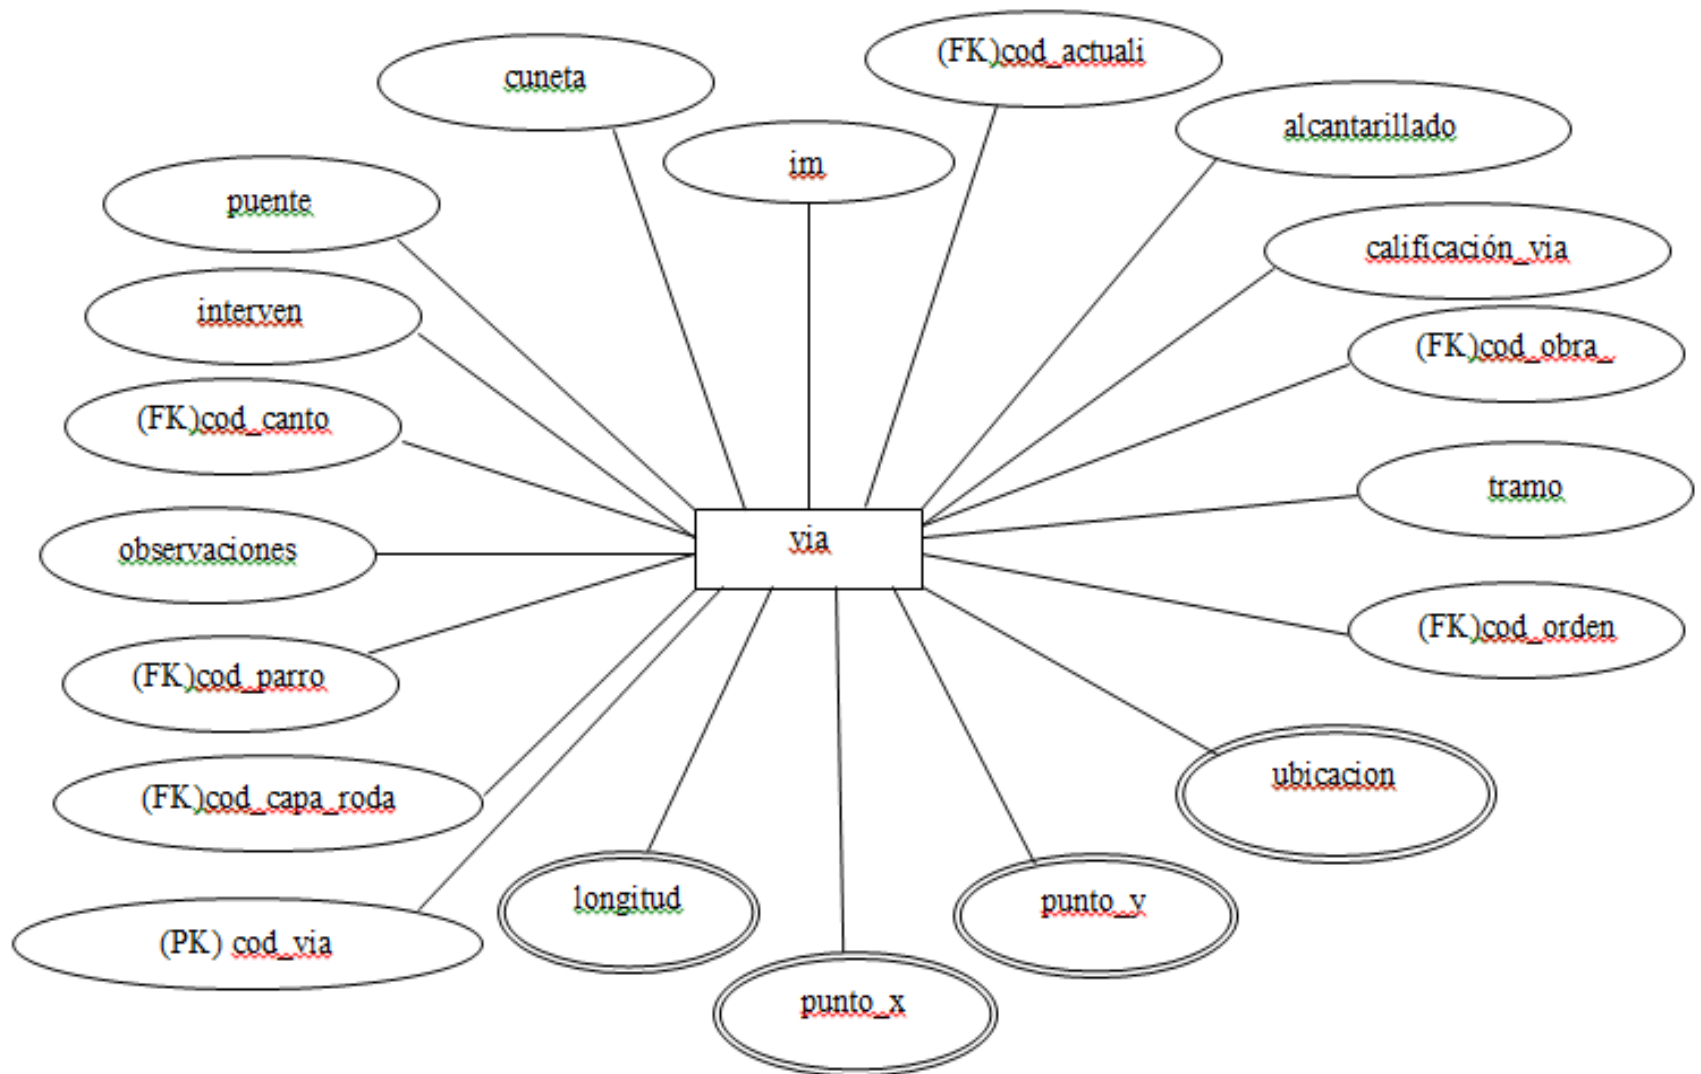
cuneta

(FK)cod_actuali

im

alcantarillado

puente

calificación_via

interven

(FK)cod_obra_

(FK)cod_canto

tramo

via

observaciones

(FK)cod_orden

(FK)cod_parro

ubicacion

(FK)cod_capa_roda

longitud

punto_y

(PK) cod_via

punto_x